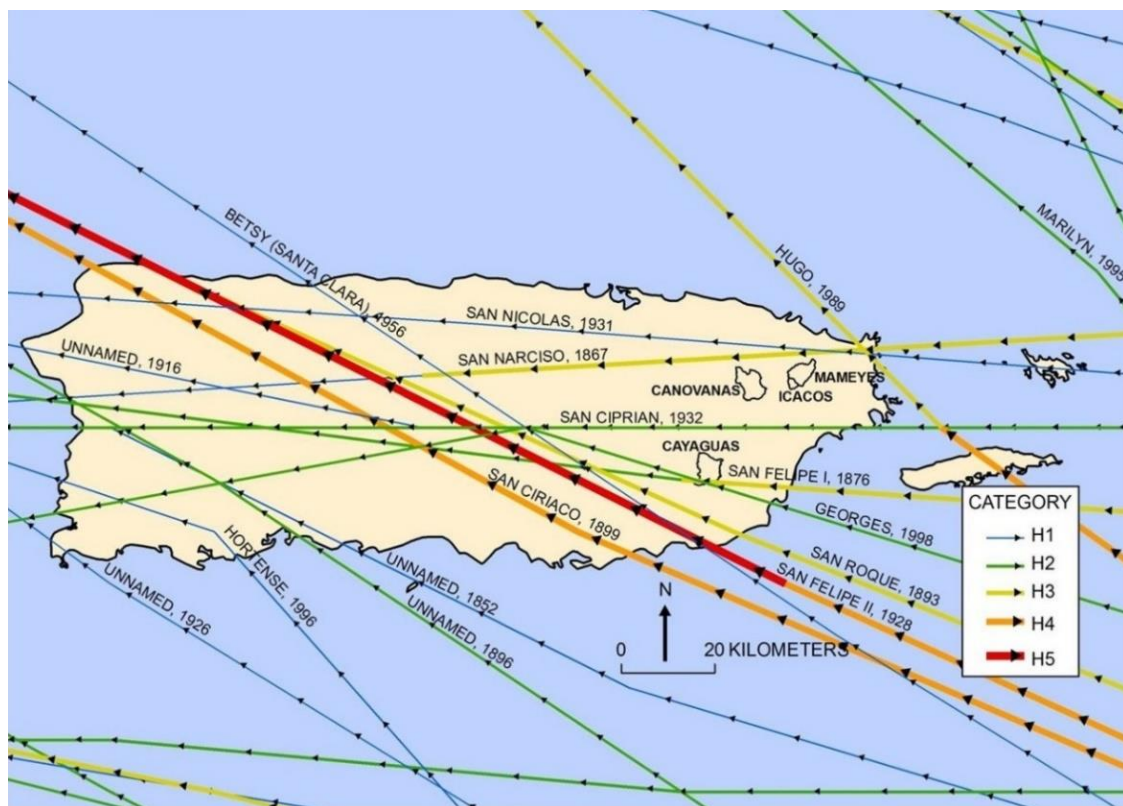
HUGO, 1989

MARILYN, 1995

BETSY (SANTA CLARA), 1956

SAN NICOLAS, 1931

SAN NARCISO, 1867

UNNAMED, 1916

CANOVANAS

MAMEYES

ICACOS

SAN CIPRIAN, 1932

CAYAGUAS

SAN FELIPE I, 1876

SAN CIRIACO, 1899

GEORGES, 1998

SAN ROQUE, 1893

SAN FELIPE II, 1928

HORTENSE, 1996

UNNAMED, 1852

UNNAMED, 1896

UNNAMED, 1926

N

0

20 KILOMETERS

CATEGORY

H1

H2

H3

H4

H5